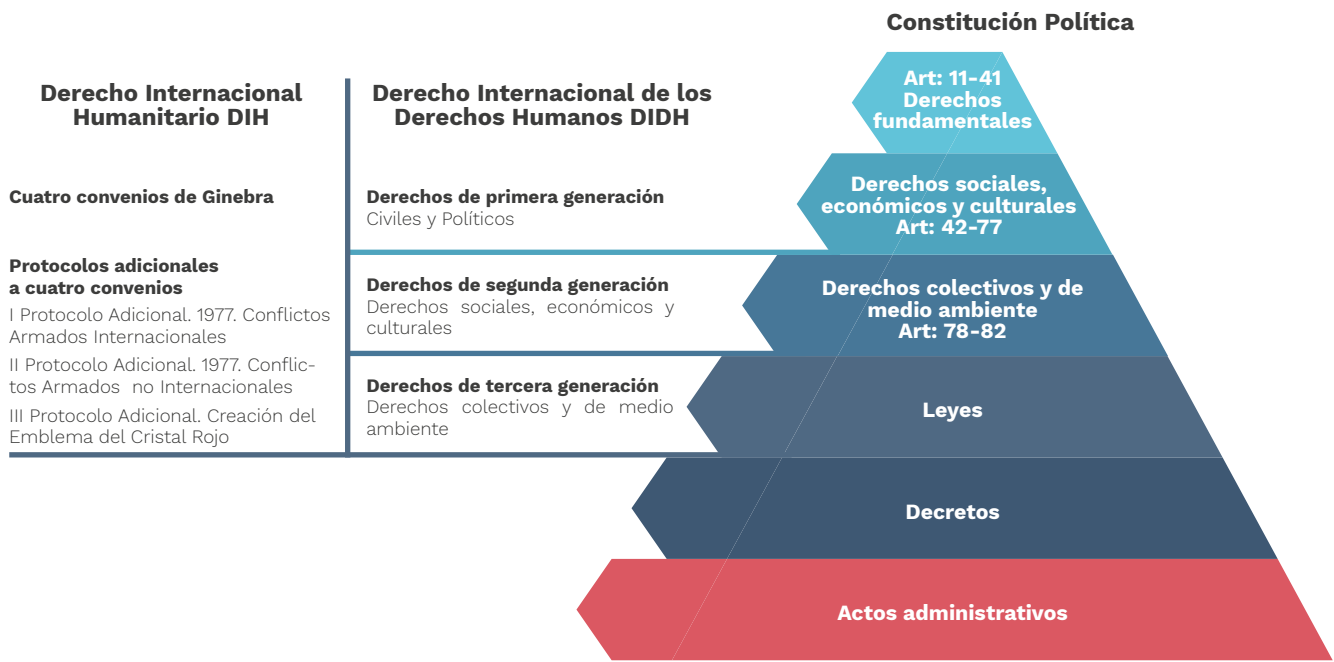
Derecho Internacional Humanitario DIH

Cuatro convenios de Ginebra

Protocolos adicionales a cuatro convenios

I Protocolo Adicional. 1977. Conflictos Armados Internacionales

II Protocolo Adicional. 1977. Conflictos Armados no Internacionales

III Protocolo Adicional. Creación del Emblema del Cristal Rojo

Derecho Internacional de los Derechos Humanos DIDH

Derechos de primera generación
Civiles y Políticos

Derechos de segunda generación
Derechos sociales, económicos y culturales

Derechos de tercera generación
Derechos colectivos y de medio ambiente

Constitución Política

Art: 11-41
Derechos fundamentales

Derechos sociales, económicos y culturales
Art: 42-77

Derechos colectivos y de medio ambiente
Art: 78-82

Leyes

Decretos

Actos administrativos